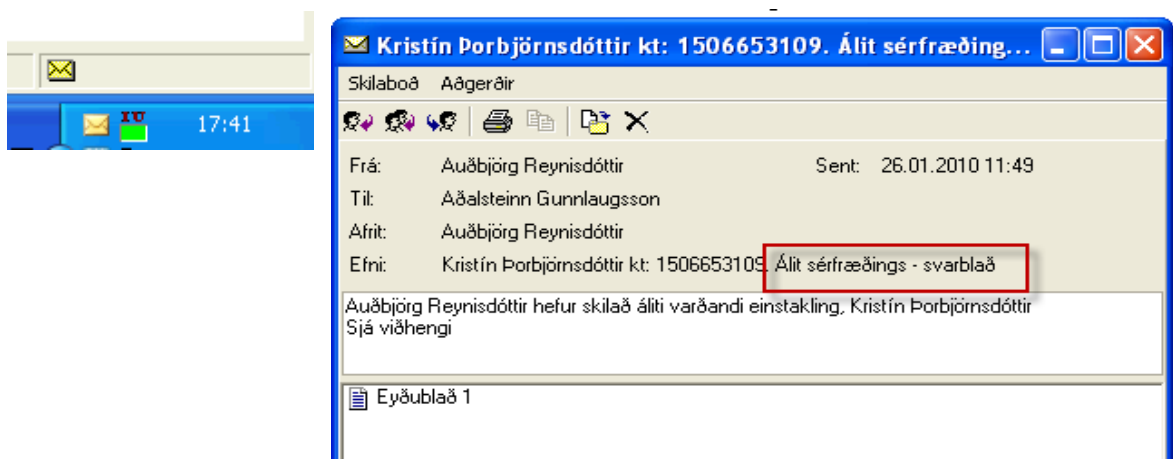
17:41

Kristín Þorbjörnsdóttir kt: 1506653109. Álit sérfræðing...

Skilaboð Aðgerðir

Frá: Auðbjörg Reynisdóttir
Sent: 26.01.2010 11:49
Til: Aðalsteinn Gunnlaugsson
Afrit: Auðbjörg Reynisdóttir
Efni: Kristín Þorbjörnsdóttir kt: 1506653109. Álit sérfræðings - svarblað

Auðbjörg Reynisdóttir hefur skilað áliti varðandi einstakling, Kristín Þorbjörnsdóttir
Sjá viðhengi

Eyðublað 1